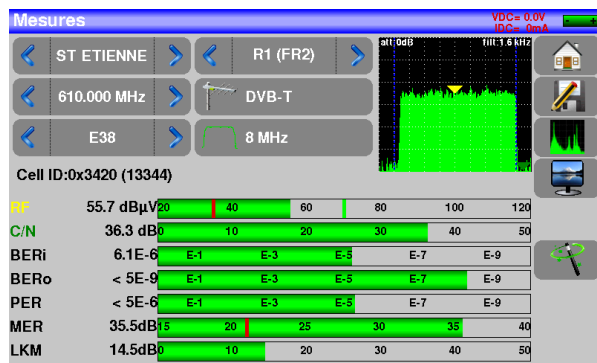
Mesures

VDC= 0.0V
IDC= 0mA

ST ETIENNE

R1 (FR2)

att: 0dB

filt: 1.6 kHz

610.000 MHz

DVB-T

E38

8 MHz

Cell ID:0x3420 (13344)

| | | |
|---|---|---|
| RF | 55.7 dBµV | 20 40 60 80 100 120 |
| C/N | 36.3 dB | 0 10 20 30 40 50 |
| BERi | 6.1E-6 | E-1 E-3 E-5 E-7 E-9 |
| BERo | < 5E-9 | E-1 E-3 E-5 E-7 E-9 |
| PER | < 5E-6 | E-1 E-3 E-5 E-7 E-9 |
| MER | 35.5dB | 15 20 25 30 35 40 |
| LKM | 14.5dB | 0 10 20 30 40 50 |